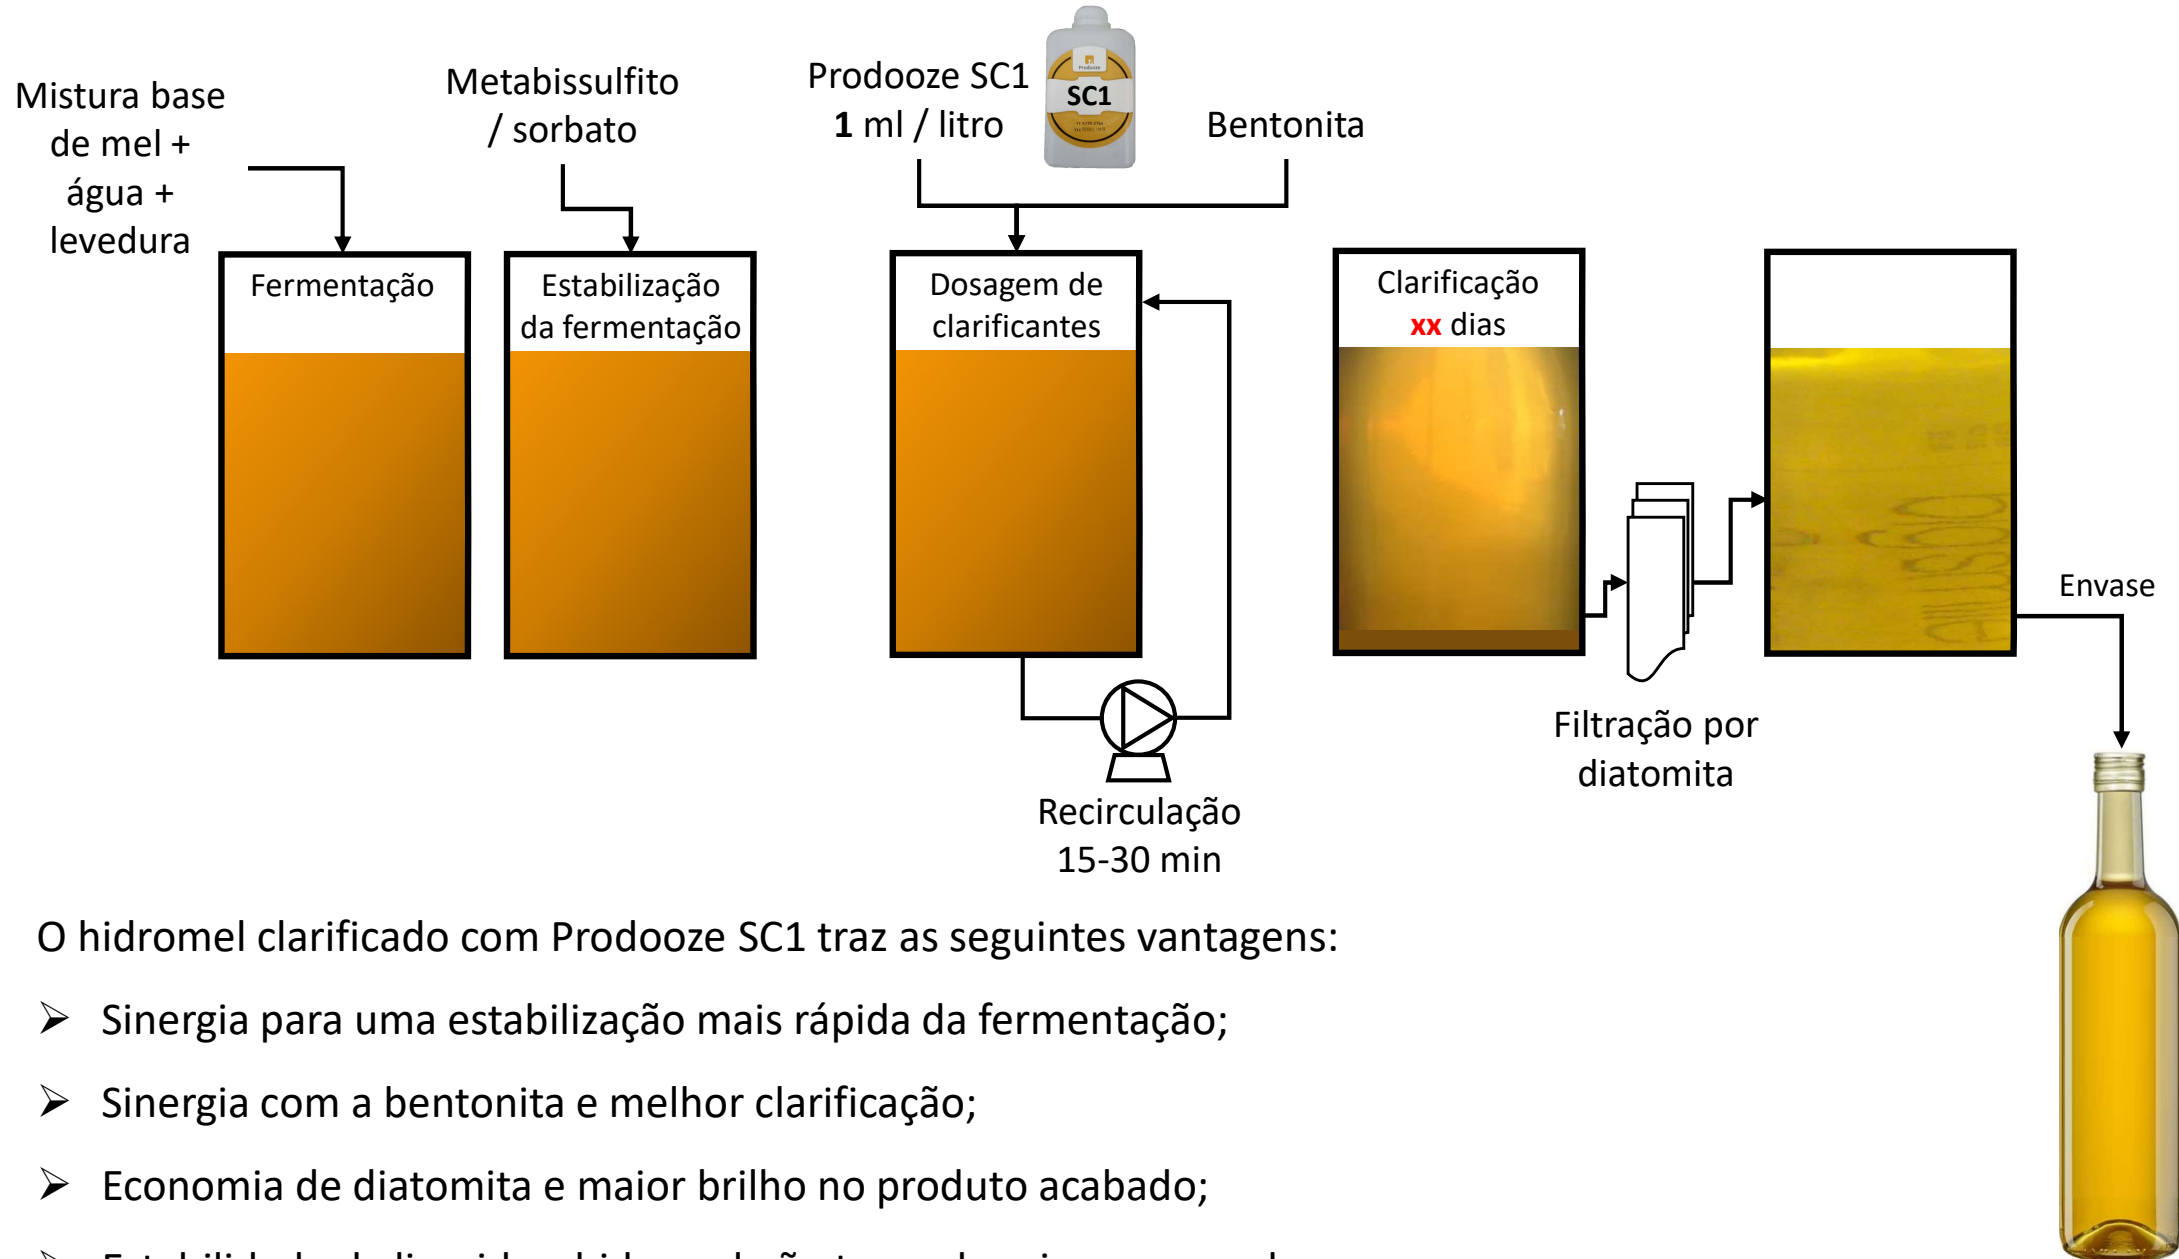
Mistura base de mel + água + levedura

Metabissulfito / sorbato

Prodooze SC1
**1** ml / litro

SC1

Bentonita

Fermentação

Estabilização da fermentação

Dosagem de clarificantes

Clarificação
xx dias

Envase

Recirculação
15-30 min

Filtração por diatomita

O hidromel clarificado com Prodooze SC1 traz as seguintes vantagens:

➢ Sinergia para uma estabilização mais rápida da fermentação;

➢ Sinergia com a bentonita e melhor clarificação;

➢ Economia de diatomita e maior brilho no produto acabado;

➢ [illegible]